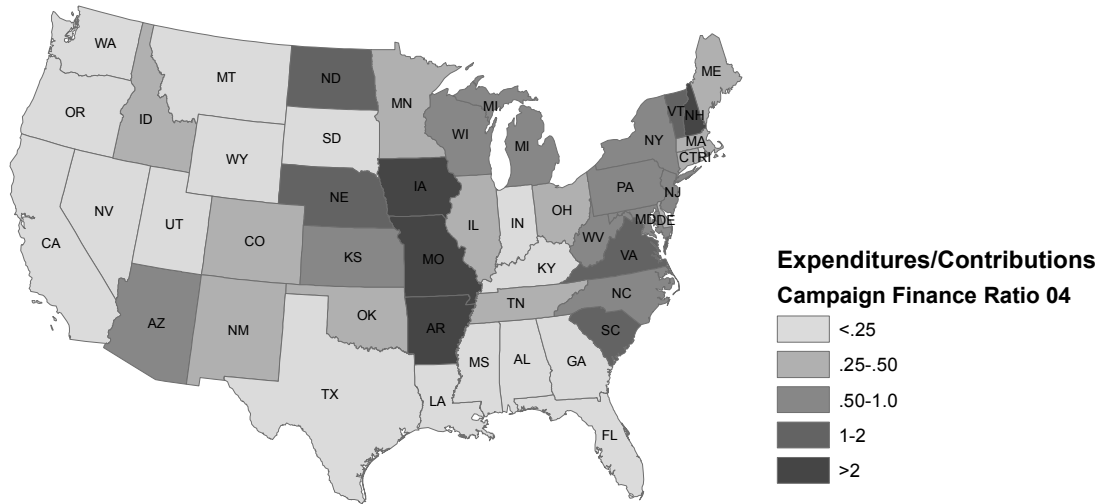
WA
MT
ND
MN
ME
OR
ID
SD
WI
MI
VT
NH
MI
NY
MA
CT
RI
WY
IA
NE
PA
NJ
NV
UT
IL
IN
OH
MD
DE
CO
KS
MO
WV
VA
CA
KY
TN
NC
AZ
NM
OK
AR
SC
MS
AL
GA
TX
LA
FL

Expenditures/Contributions
Campaign Finance Ratio 04
<.25
.25-.50
.50-1.0
1-2
>2